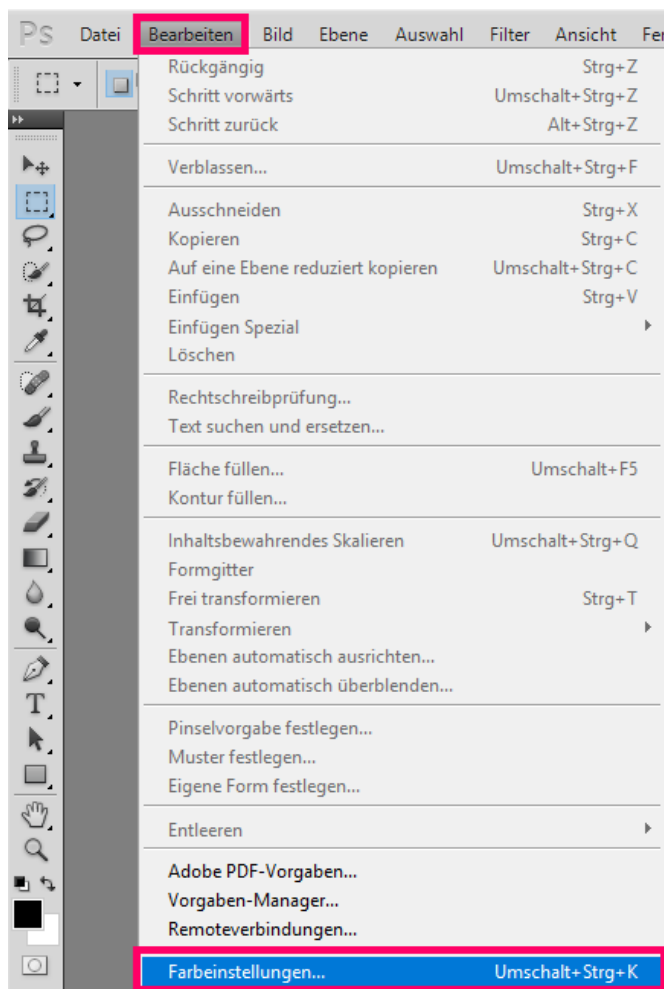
Ps Datei Bearbeiten Bild Ebene Auswahl Filter Ansicht Fe

Rückgängig Strg+Z
Schritt vorwärts Umschalt+Strg+Z
Schritt zurück Alt+Strg+Z

Verblassen... Umschalt+Strg+F

Ausschneiden Strg+X
Kopieren Strg+C
Auf eine Ebene reduziert kopieren Umschalt+Strg+C
Einfügen Strg+V
Einfügen Spezial
Löschen

Rechtschreibprüfung...
Text suchen und ersetzen...

Fläche füllen... Umschalt+F5
Kontur füllen...

Inhaltsbewahrendes Skalieren Umschalt+Strg+Q
Formgitter
Frei transformieren Strg+T
Transformieren
Ebenen automatisch ausrichten...
Ebenen automatisch überblenden...

Pinselvorgabe festlegen...
Muster festlegen...
Eigene Form festlegen...

Entleeren

Adobe PDF-Vorgaben...
Vorgaben-Manager...
Remoteverbindungen...

Farbeinstellungen... Umschalt+Strg+K